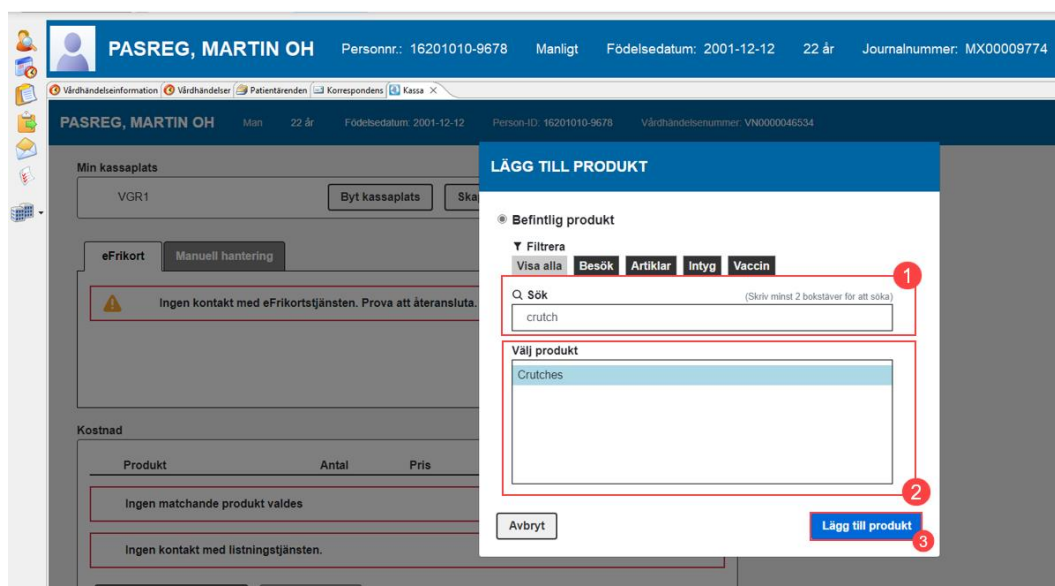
PASREG, MARTIN OH Personnr.: 16201010-9678 Manligt Födelsedatum: 2001-12-12 22 år Journalnummer: MX00009774

Vårdhändelseinformation | Vårdhändelser | Patientärenden | Korrespondens | Kassa ×

PASREG, MARTIN OH Man 22 år Födelsedatum: 2001-12-12 Person-ID: 16201010-9678 Vårdhändelsenummer: VN0000046534

Min kassaplats

VGR1

Byt kassaplats Ska

eFrikort Manuell hantering

Ingen kontakt med eFrikortstjänsten. Prova att återansluta.

Kostnad

Produkt Antal Pris

Ingen matchande produkt valdes

Ingen kontakt med listningstjänsten.

LÄGG TILL PRODUKT

Befintlig produkt

Filtrera

Visa alla Besök Artiklar Intyg Vaccin

1

Sök (Skriv minst 2 bokstäver för att söka)

crutch

Välj produkt

Crutches

2

Avbryt

Lägg till produkt

3